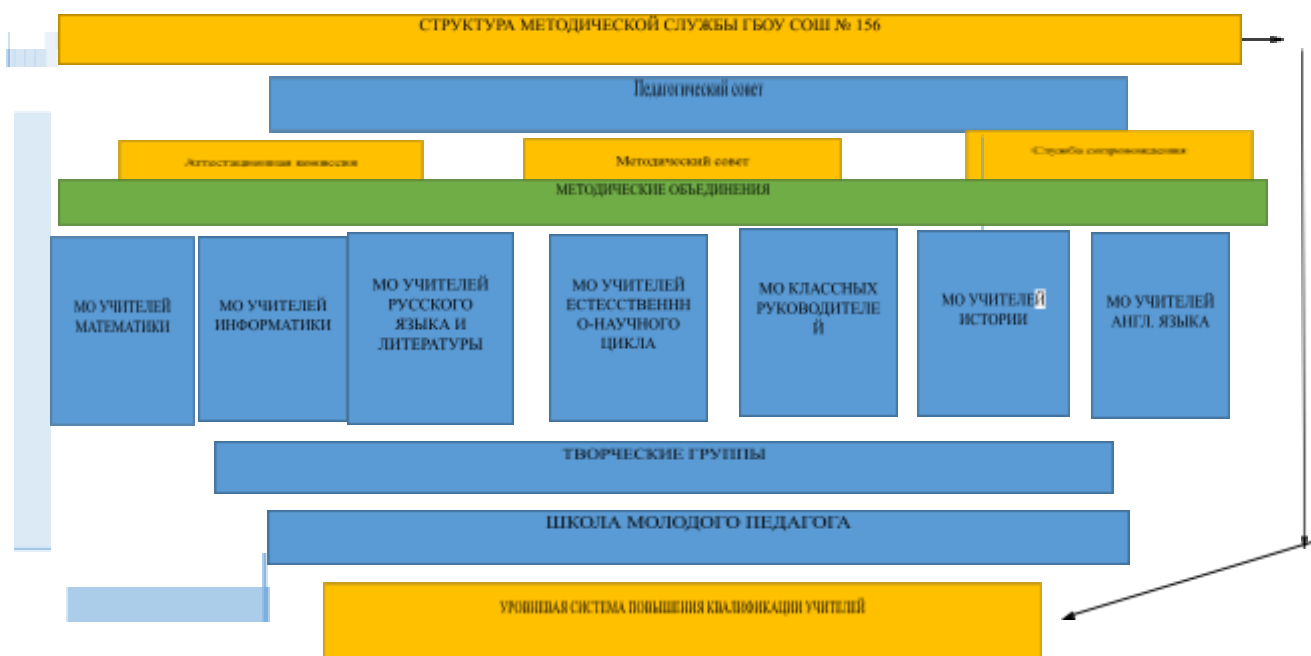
СТРУКТУРА МЕТОДИЧЕСКОЙ СЛУЖБЫ ГБОУ СОШ № 156

Педагогический совет

Аттестационная комиссия

Методический совет

Служба сопровождения

МЕТОДИЧЕСКИЕ ОБЪЕДИНЕНИЯ

МО УЧИТЕЛЕЙ МАТЕМАТИКИ

МО УЧИТЕЛЕЙ ИНФОРМАТИКИ

МО УЧИТЕЛЕЙ РУССКОГО ЯЗЫКА И ЛИТЕРАТУРЫ

МО УЧИТЕЛЕЙ ЕСТЕССТВЕННН О-НАУЧНОГО ЦИКЛА

МО КЛАССНЫХ РУКОВОДИТЕЛЕ Й

МО УЧИТЕЛЕЙ ИСТОРИИ

МО УЧИТЕЛЕЙ АНГЛ. ЯЗЫКА

ТВОРЧЕСКИЕ ГРУППЫ

ШКОЛА МОЛОДОГО ПЕДАГОГА

УРОВНЕВАЯ СИСТЕМА ПОВЫШЕНИЯ КВАЛИФИКАЦИИ УЧИТЕЛЕЙ